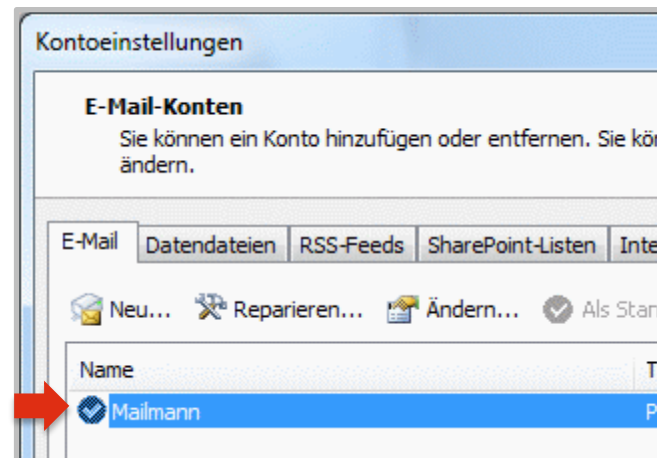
Kontoeinstellungen

E-Mail-Konten
Sie können ein Konto hinzufügen oder entfernen. Sie kö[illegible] ändern.

E-Mail | Datendateien | RSS-Feeds | SharePoint-Listen | Inte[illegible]

Neu... Reparieren... Ändern... Als Stan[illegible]

Name | T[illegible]
Mailmann | P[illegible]